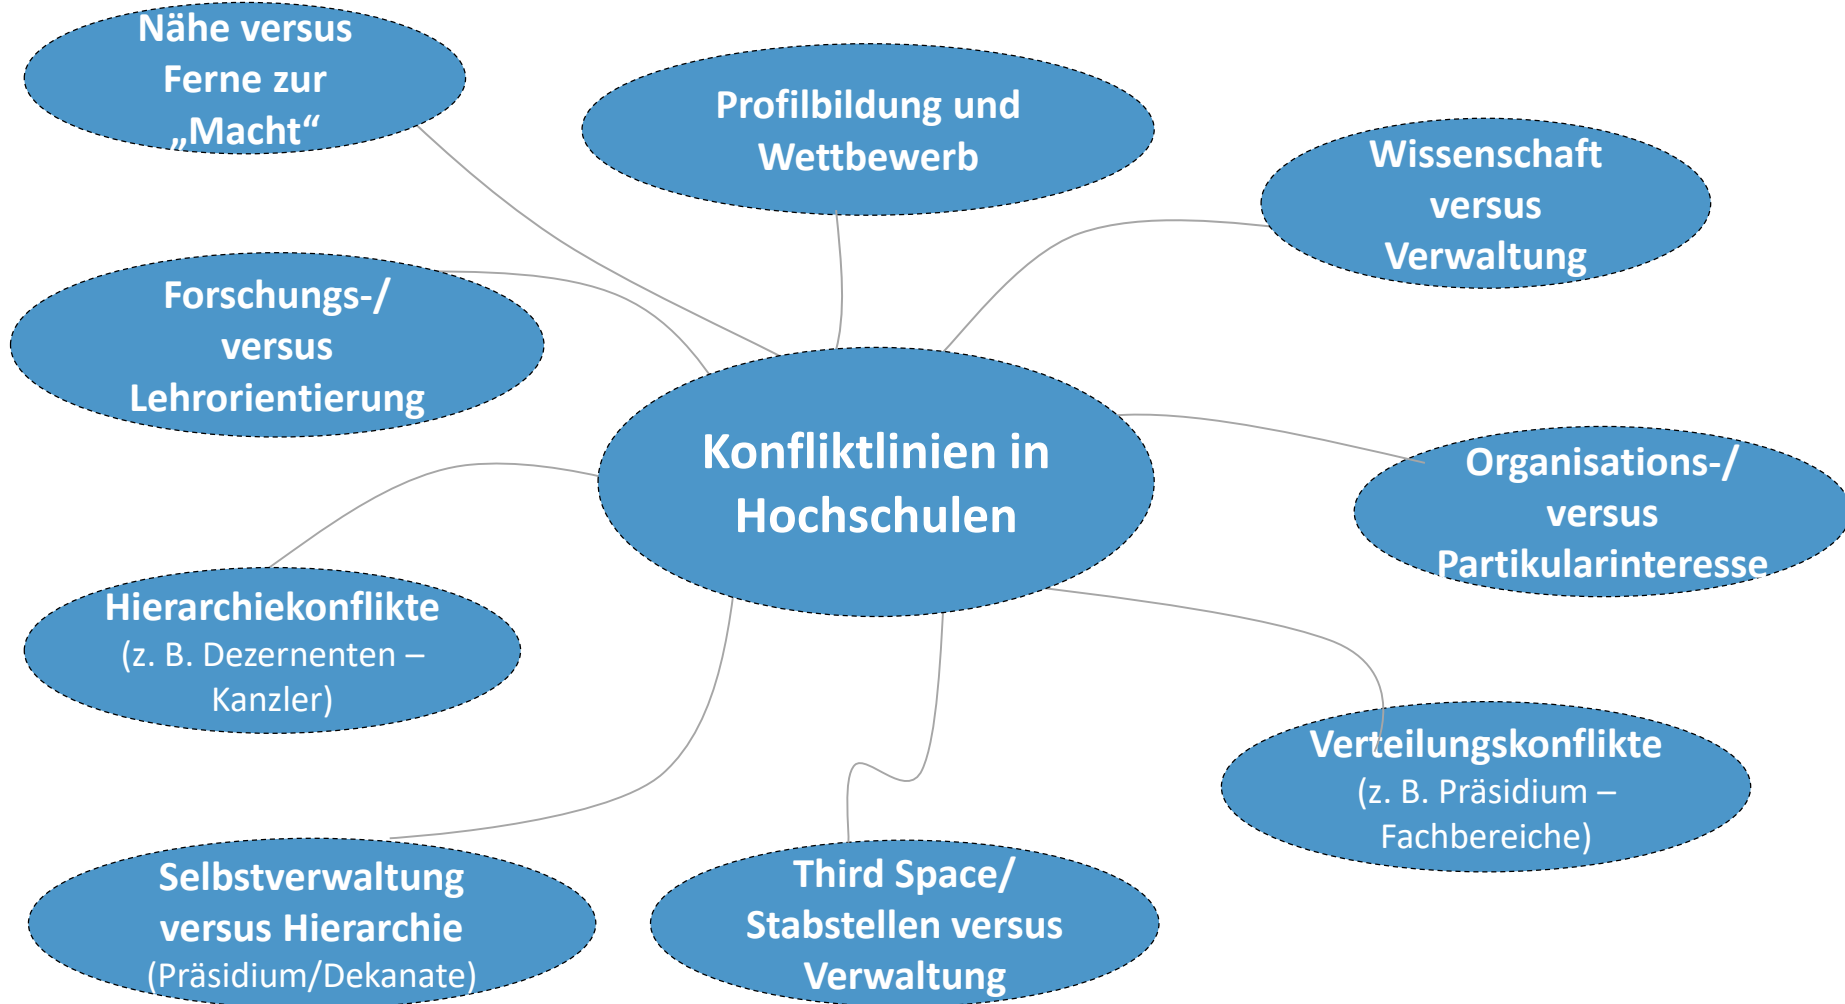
Konfliktlinien in Hochschulen

Nähe versus Ferne zur „Macht“

Profilbildung und Wettbewerb

Wissenschaft versus Verwaltung

Forschungs-/ versus Lehrorientierung

Organisations-/ versus Partikularinteresse

Hierarchiekonflikte (z. B. Dezernenten – Kanzler)

Verteilungskonflikte (z. B. Präsidium – Fachbereiche)

Selbstverwaltung versus Hierarchie (Präsidium/Dekanate)

Third Space/ Stabstellen versus Verwaltung